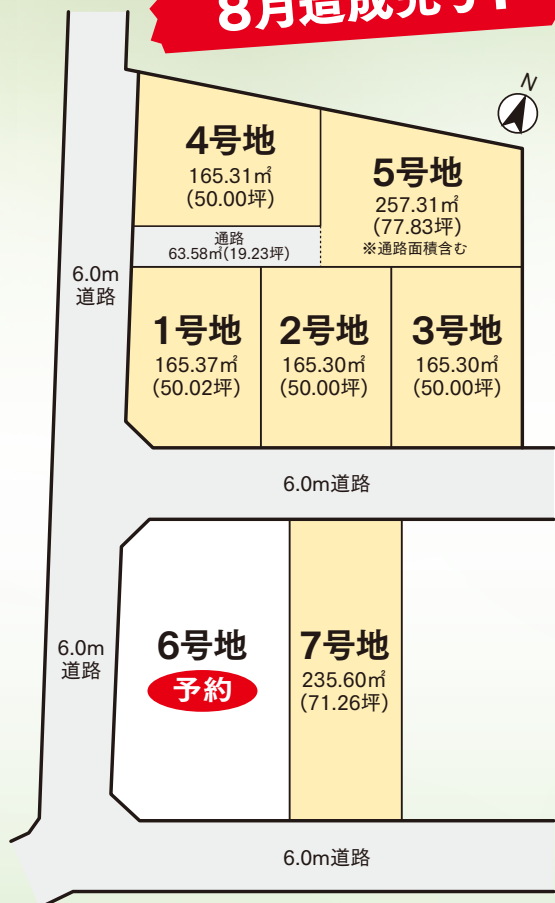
8月造成完了!

N

4号地
165.31㎡
(50.00坪)

5号地
257.31㎡
(77.83坪)
※通路面積含む

通路
63.58㎡(19.23坪)

6.0m
道路

1号地
165.37㎡
(50.02坪)

2号地
165.30㎡
(50.00坪)

3号地
165.30㎡
(50.00坪)

6.0m道路

6.0m
道路

6号地
予約

7号地
235.60㎡
(71.26坪)

6.0m道路